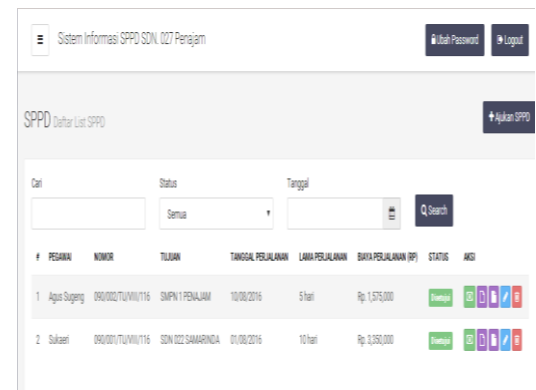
Sistem Informasi SPPD SDN. 027 Penajam

Ubah Password

Logout

SPPD Daftar List SPPD

+ Ajukan SPPD

Cari

Status

Semua

Tanggal

Search

| # | PEGAWAI | NOMOR | TUJUAN | TANGGAL PERJALANAN | LAMA PERJALANAN | BIAYA PERJALANAN (RP) | STATUS | AKSI |
|---|---|---|---|---|---|---|---|---|
| 1 | Agus Sugeng | 090/002/TU/VIII/116 | SMPN 1 PENAJAM | 10/08/2016 | 5 hari | Rp. 1,575,000 | Disetujui | |
| 2 | Sukaeri | 090/001/TU/VIII/116 | SDN 022 SAMARINDA | 01/08/2016 | 10 hari | Rp. 3,350,000 | Disetujui | |